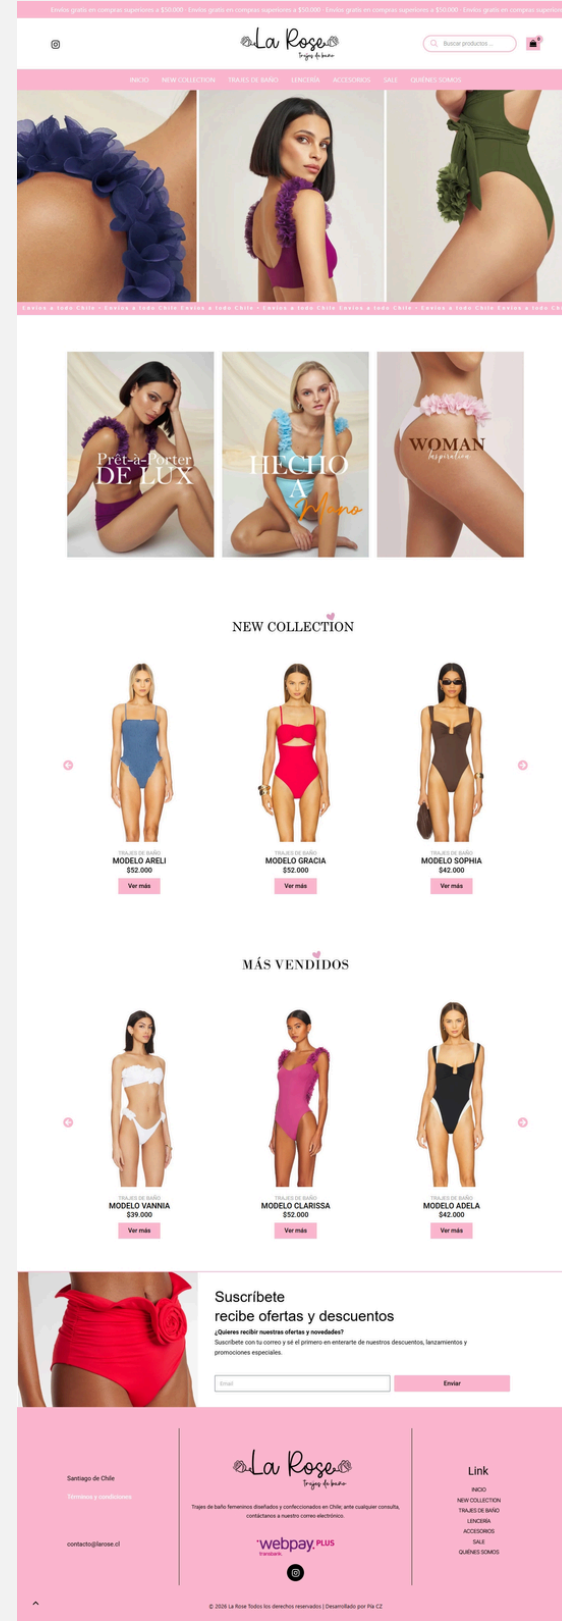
Envíos gratis en compras superiores a $50.000 · Envíos gratis en compras superiores a $50.000 · Envíos gratis en compras superiores a $50.000 · Envíos gratis en compras superiores

La Rose
trajes de baño

Buscar productos...

INICIO NEW COLLECTION TRAJES DE BAÑO LENCERÍA ACCESORIOS SALE QUIÉNES SOMOS

Envíos a todo Chile • Envíos a todo Chile Envíos a todo Chile • Envíos a todo Chile Envíos a todo Chile • Envíos a todo Chile Envíos a todo Chile • Envíos a todo Chile

Prêt-à-Porter DE LUX

HECHO A Mano

WOMAN Inspiration

NEW COLLECTION

TRAJES DE BAÑO
MODELO ARELI
$52.000
Ver más

TRAJES DE BAÑO
MODELO GRACIA
$52.000
Ver más

TRAJES DE BAÑO
MODELO SOPHIA
$42.000
Ver más

MÁS VENDIDOS

TRAJES DE BAÑO
MODELO VANNIA
$39.000
Ver más

TRAJES DE BAÑO
MODELO CLARISSA
$52.000
Ver más

TRAJES DE BAÑO
MODELO ADELA
$42.000
Ver más

Suscríbete
recibe ofertas y descuentos
¿Quieres recibir nuestras ofertas y novedades?
Suscríbete con tu correo y sé el primero en enterarte de nuestros descuentos, lanzamientos y promociones especiales.

Email
Enviar

Santiago de Chile
Términos y condiciones

contacto@larose.cl

La Rose
trajes de baño

Trajes de baño femeninos diseñados y confeccionados en Chile; ante cualquier consulta, contáctanos a nuestro correo electrónico.

webpay.PLUS
Transbank

Link
INICIO
NEW COLLECTION
TRAJES DE BAÑO
LENCERÍA
ACCESORIOS
SALE
QUIÉNES SOMOS

© 2026 La Rose Todos los derechos reservados | Desarrollado por Pix CZ